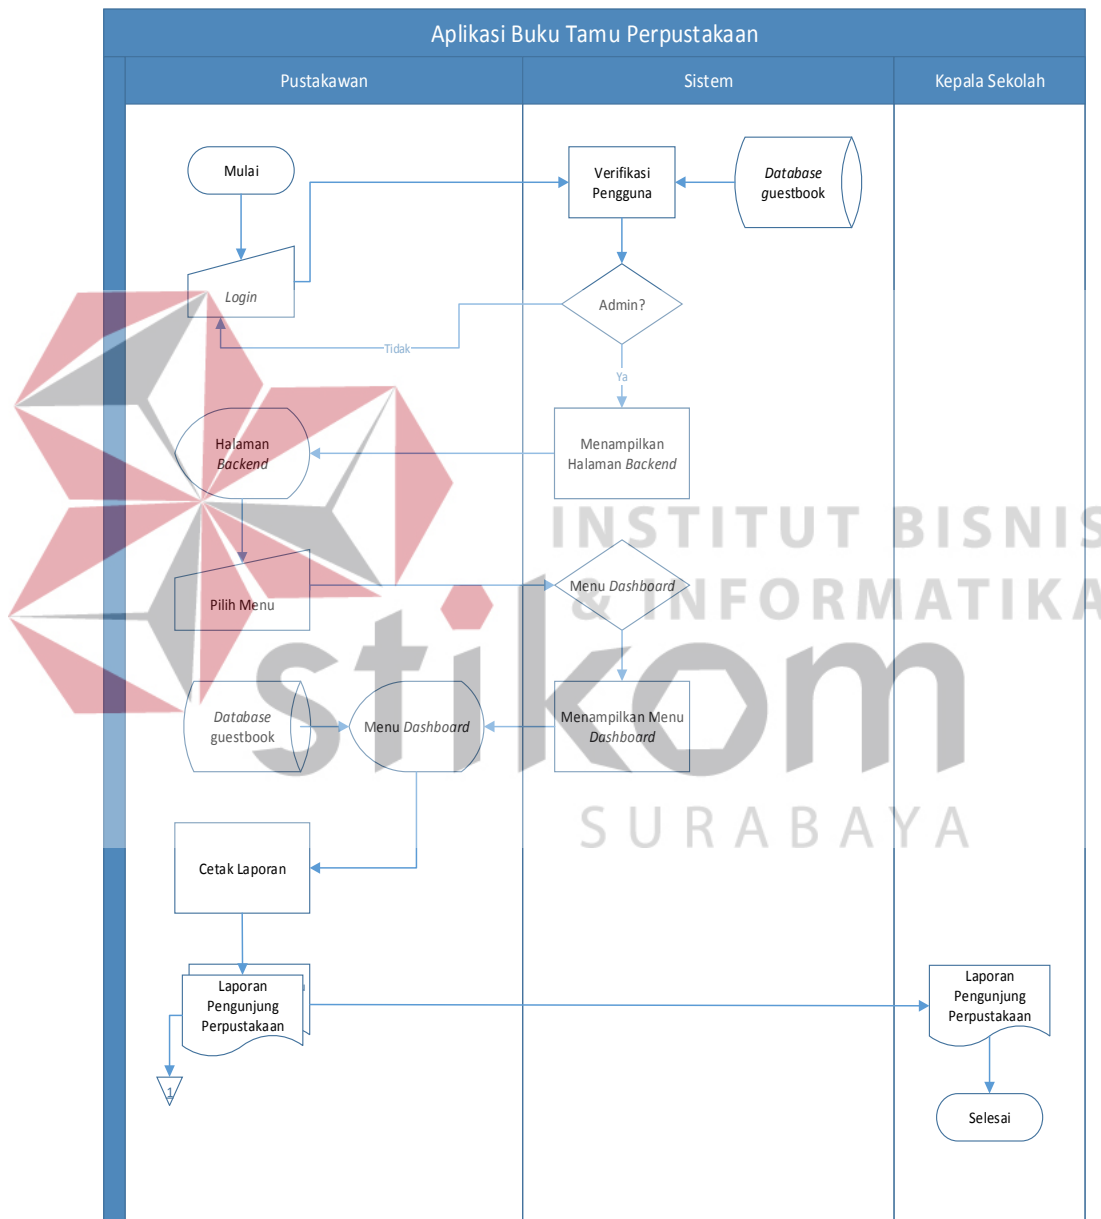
Aplikasi Buku Tamu Perpustakaan

Pustakawan

Sistem

Kepala Sekolah

Mulai

Verifikasi Pengguna

Database guestbook

Login

Admin?

Tidak

Ya

Halaman Backend

Menampilkan Halaman Backend

INSTITUT BISNIS & INFORMATIKA

Pilih Menu

Menu Dashboard

stikom

Database guestbook

Menu Dashboard

Menampilkan Menu Dashboard

SURABAYA

Cetak Laporan

Laporan Pengunjung Perpustakaan

Laporan Pengunjung Perpustakaan

1

Selesai